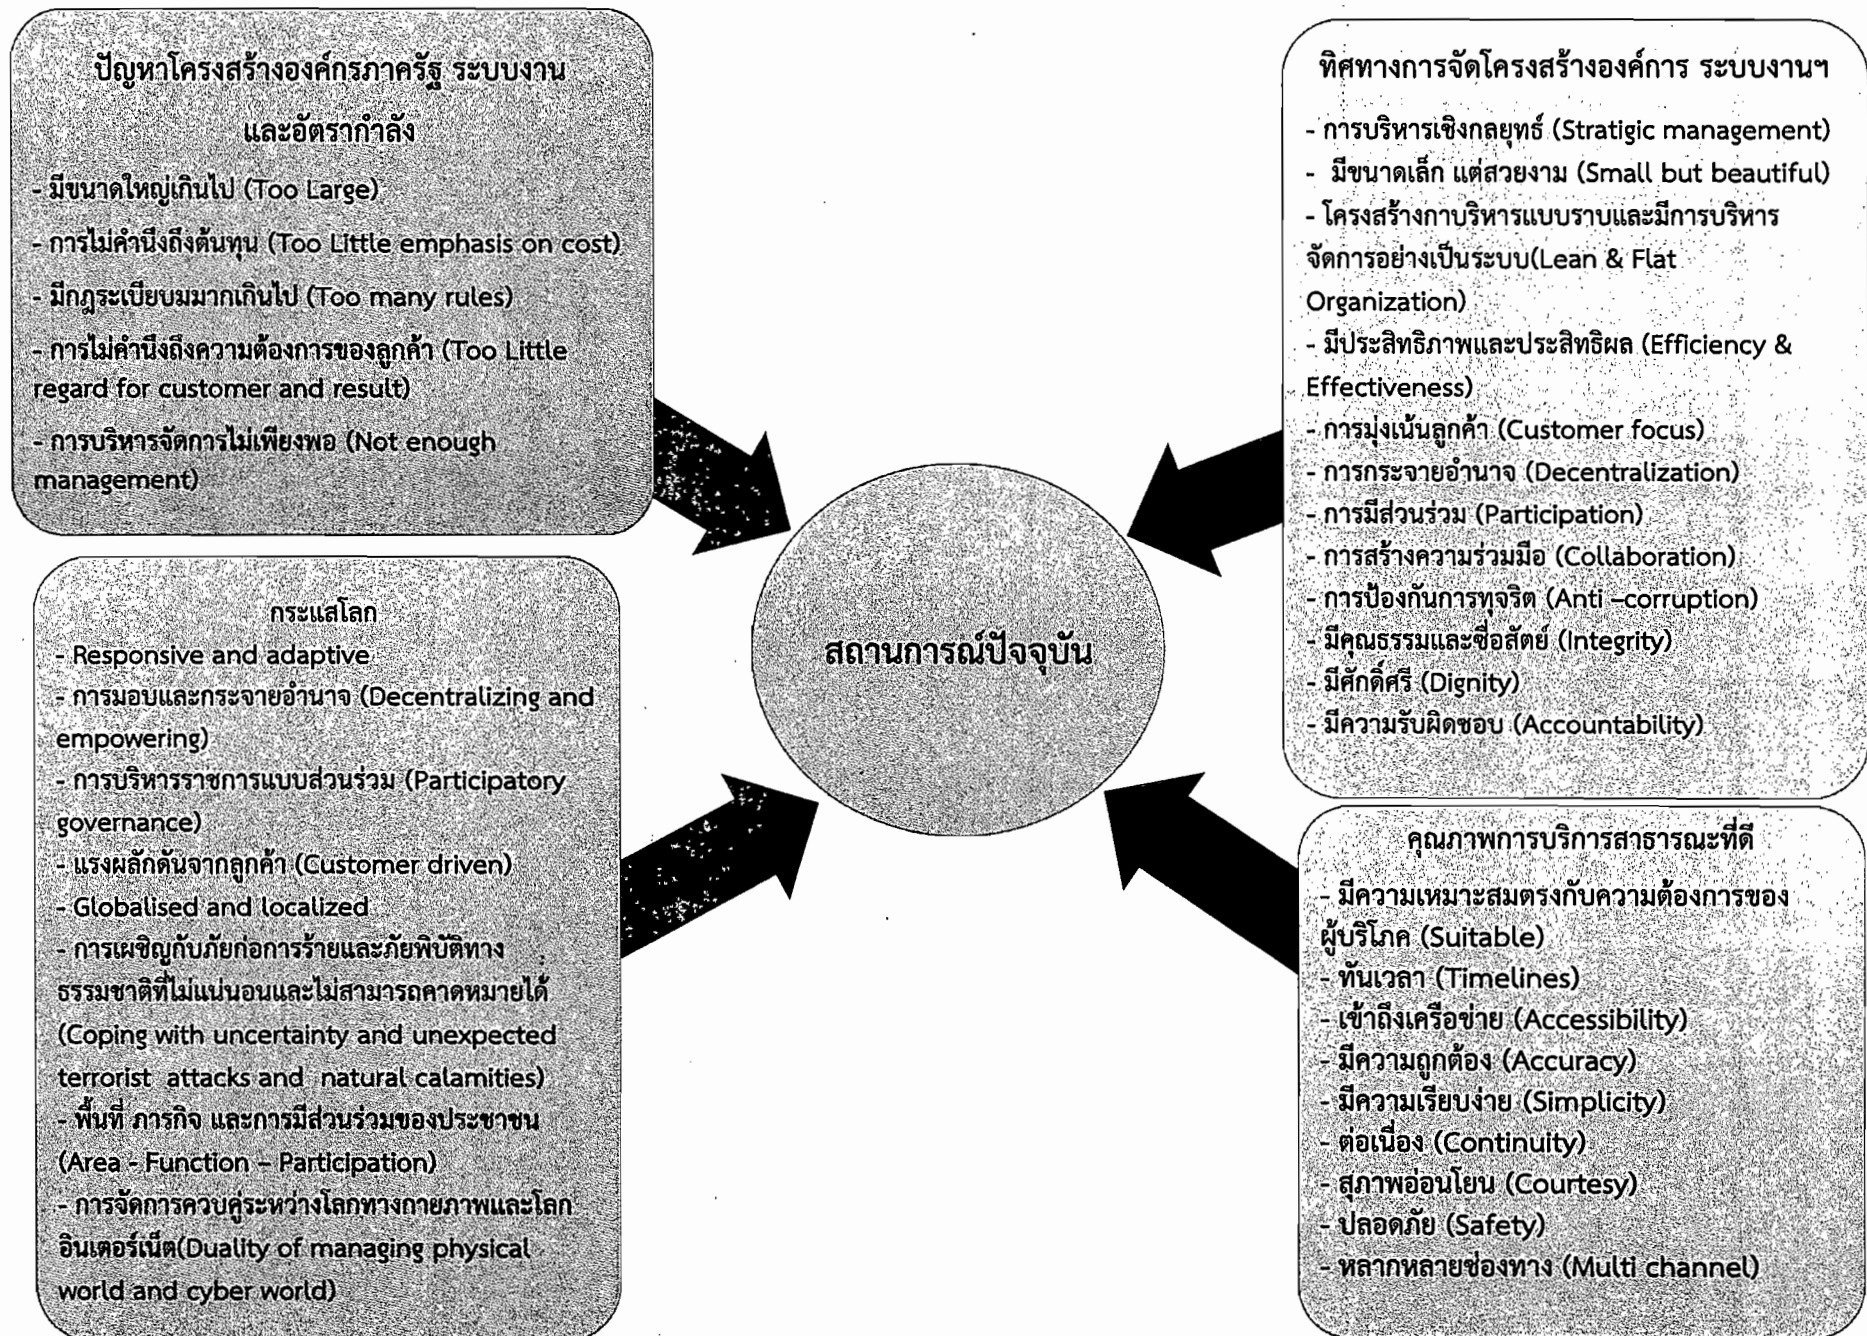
ปัญหาโครงสร้างองค์กรภาครัฐ ระบบงาน และอัตรากำลัง
- มีขนาดใหญ่เกินไป (Too Large)
- การไม่คำนึงถึงต้นทุน (Too Little emphasis on cost)
- มีกฎระเบียบมากเกินไป (Too many rules)
- การไม่คำนึงถึงความต้องการของลูกค้า (Too Little regard for customer and result)
- การบริหารจัดการไม่เพียงพอ (Not enough management)

กระแสโลก
- Responsive and adaptive
- การมอบและกระจายอำนาจ (Decentralizing and empowering)
- การบริหารราชการแบบส่วนร่วม (Participatory governance)
- แรงผลักดันจากลูกค้า (Customer driven)
- Globalised and localized
- การเผชิญกับภัยก่อการร้ายและภัยพิบัติทางธรรมชาติที่ไม่แน่นอนและไม่สามารถคาดหมายได้ (Coping with uncertainty and unexpected terrorist attacks and natural calamities)
- พื้นที่ ภารกิจ และการมีส่วนร่วมของประชาชน (Area - Function – Participation)
- การจัดการควบคู่ระหว่างโลกทางกายภาพและโลกอินเตอร์เน็ต(Duality of managing physical world and cyber world)

สถานการณ์ปัจจุบัน

ทิศทางการจัดโครงสร้างองค์การ ระบบงานฯ
- การบริหารเชิงกลยุทธ์ (Stratigic management)
- มีขนาดเล็ก แต่สวยงาม (Small but beautiful)
- โครงสร้างกาบริหารแบบราบและมีการบริหารจัดการอย่างเป็นระบบ(Lean & Flat Organization)
- มีประสิทธิภาพและประสิทธิผล (Efficiency & Effectiveness)
- การมุ่งเน้นลูกค้า (Customer focus)
- การกระจายอำนาจ (Decentralization)
- การมีส่วนร่วม (Participation)
- การสร้างความร่วมมือ (Collaboration)
- การป้องกันการทุจริต (Anti –corruption)
- มีคุณธรรมและซื่อสัตย์ (Integrity)
- มีศักดิ์ศรี (Dignity)
- มีความรับผิดชอบ (Accountability)

คุณภาพการบริการสาธารณะที่ดี
- มีความเหมาะสมตรงกับความต้องการของผู้บริโภค (Suitable)
- ทันเวลา (Timelines)
- เข้าถึงเครือข่าย (Accessibility)
- มีความถูกต้อง (Accuracy)
- มีความเรียบง่าย (Simplicity)
- ต่อเนื่อง (Continuity)
- สุภาพอ่อนโยน (Courtesy)
- ปลอดภัย (Safety)
- หลากหลายช่องทาง (Multi channel)